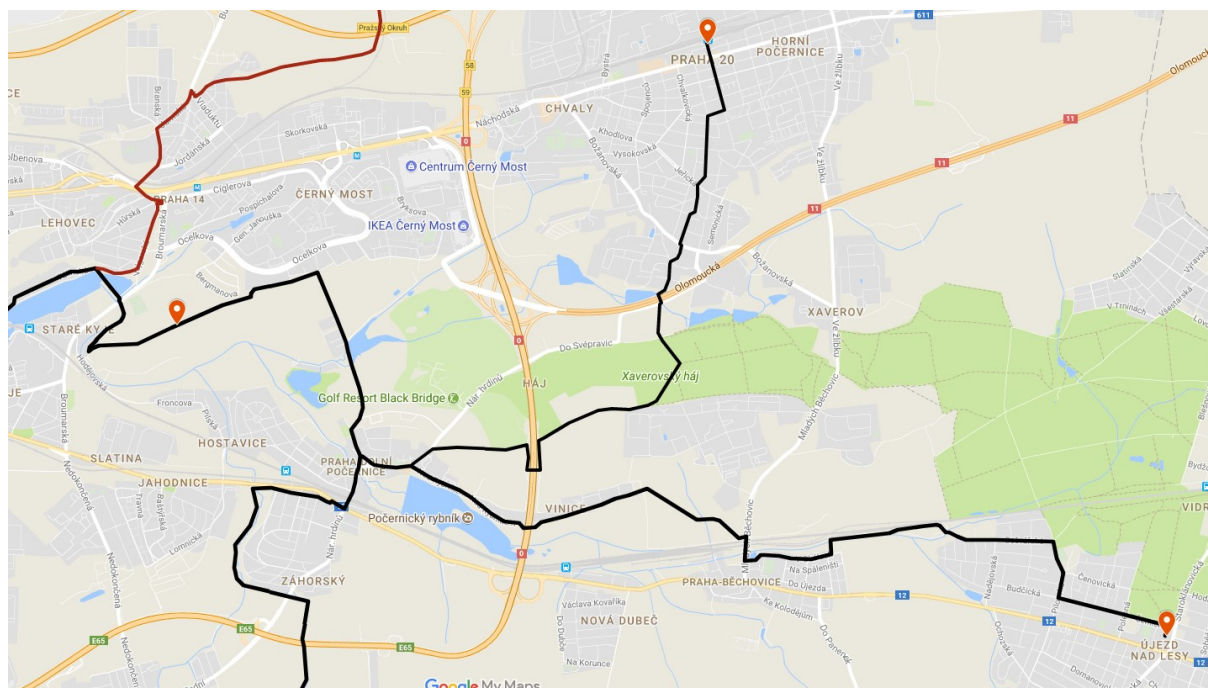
Pražský Okruh
611
PRAHA 20
HORNÍ POČERNICE
CHVALY
Olomoucká
59
Náchodská
Bystrá
Chvalkovická
Brandýská
Viaduktu
Skorkovská
Khodlova
Vysokovská
Božanovská
Jordánská
Centrum Černý Most
Ve žlíbku
11
11
Ciglerova
ČERNÝ MOST
Jeřická
PRAHA 14
Pospíchalova
LEHOVEC
Hůrská
Bryksova
Broumarská
Ocelkova
Gen. Janouška
IKEA Černý Most
Semonická
11
Ocelkova
Bergmanova
Olomoucká
Božanovská
Slatinská
Vyravská
V Trninách
Všestarská
STARÉ KYJE
XAVEROV
Do Svépravic
Hodějovská
Nár. hrdinů
HÁJ
Xaverovský háj
Froncova
Golf Resort Black Bridge
Mladých Běchovic
Broumarská
Pilská
HOSTAVICE
Bydžovská
SLATINA
PRAHA-HORNÍ POČERNICE
JAHODNICE
Nedokončená
Travná
Bástýřská
Počernický rybník
VINICE
VIDRICE
Lomnická
Nár. hrdinů
Mladých Běchovic
Na Spáleništi
Čenovická
Nadějovská
Budčická
ZÁHORSKÝ
PRAHA-BĚCHOVIC
Do Újezda
12
12
Václava Kovaříka
Ke Kolodějům
Ochozská
Nedokončená
E65
E65
E65
Do Dubče
NOVÁ DUBEČ
Do Panenek
Staroklánovická
ÚJEZD NAD LESY
Domanovická
Na Korunce
Google My Maps